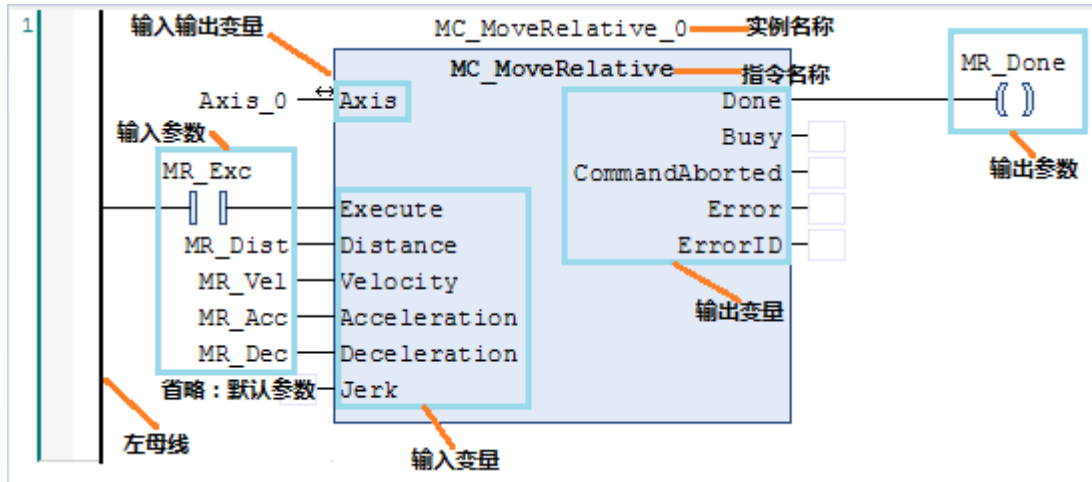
1

输入输出变量

MC_MoveRelative_0 实例名称

MC_MoveRelative 指令名称

Axis_0 ↔ Axis

MR_Done

输入参数

MR_Exc

Execute

MR_Dist Distance

MR_Vel Velocity

MR_Acc Acceleration

MR_Dec Deceleration

省略：默认参数 Jerk

Done

Busy

CommandAborted

Error

ErrorID

输出参数

输出变量

左母线

输入变量